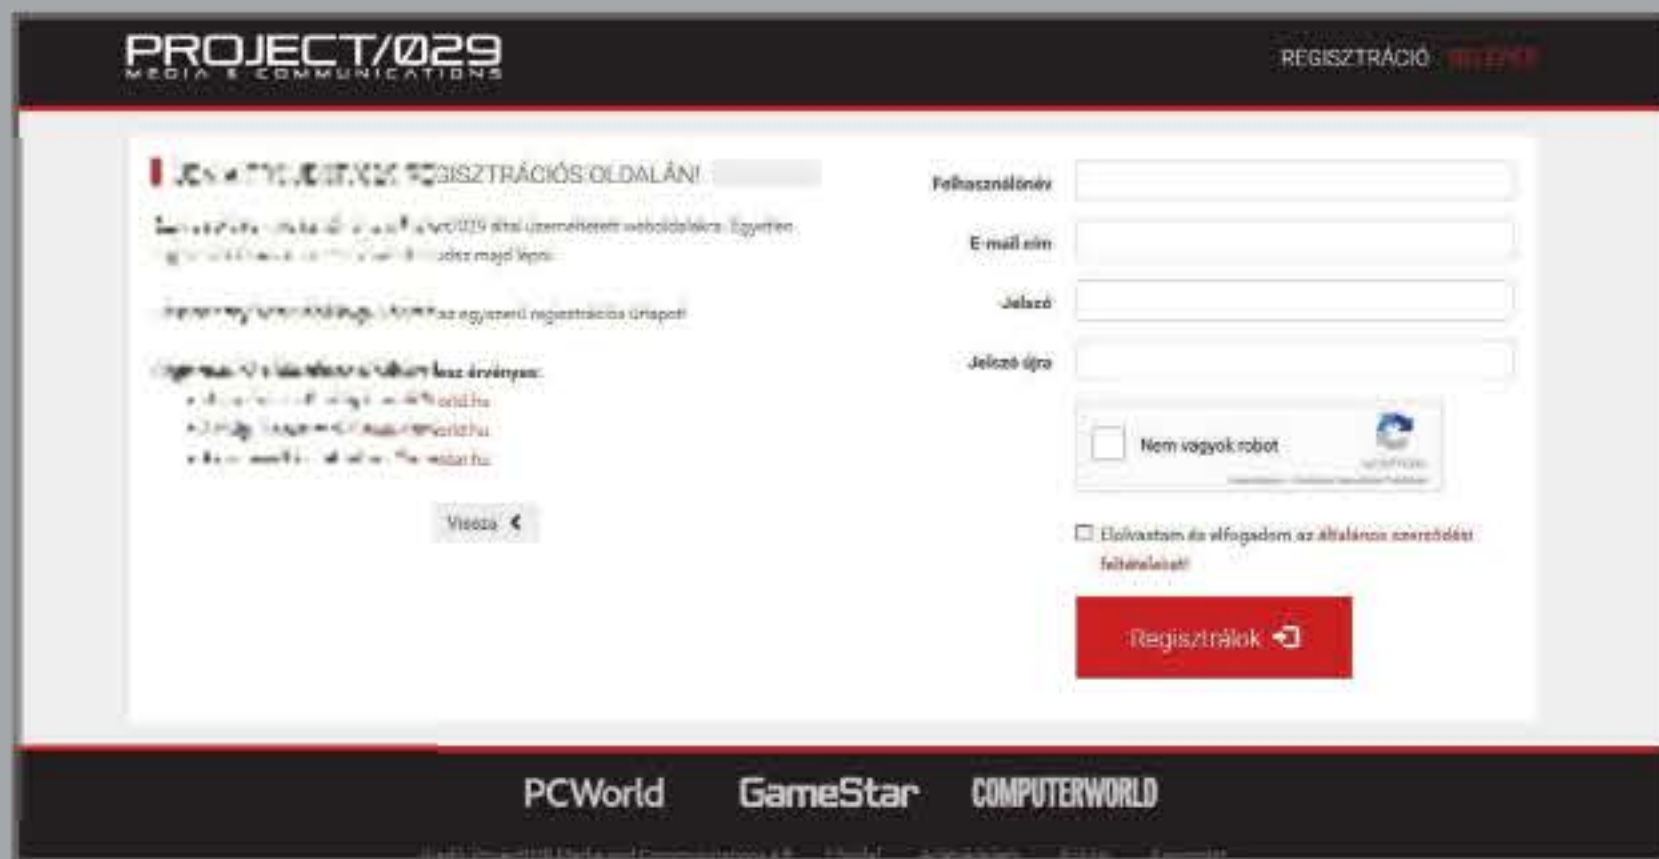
PROJECT/029
MEDIA & COMMUNICATIONS

REGISZTRÁCIÓ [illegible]

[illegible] REGISZTRÁCIÓS OLDALÁN!

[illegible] /029 által üzemeltetett weboldalakra. Egyetlen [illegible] odez majd lépni.

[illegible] az egyszerű regisztrációs űrlapot!

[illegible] lesz érvényes:

• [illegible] orld.hu
• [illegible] world.hu
• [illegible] estar.hu

Vissza

Felhasználónév

E-mail cím

Jelszó

Jelszó újra

Nem vagyok robot

Elolvastam és elfogadom az általános szerződési feltételeket!

Regisztrálok

PCWorld GameStar COMPUTERWORLD

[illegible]